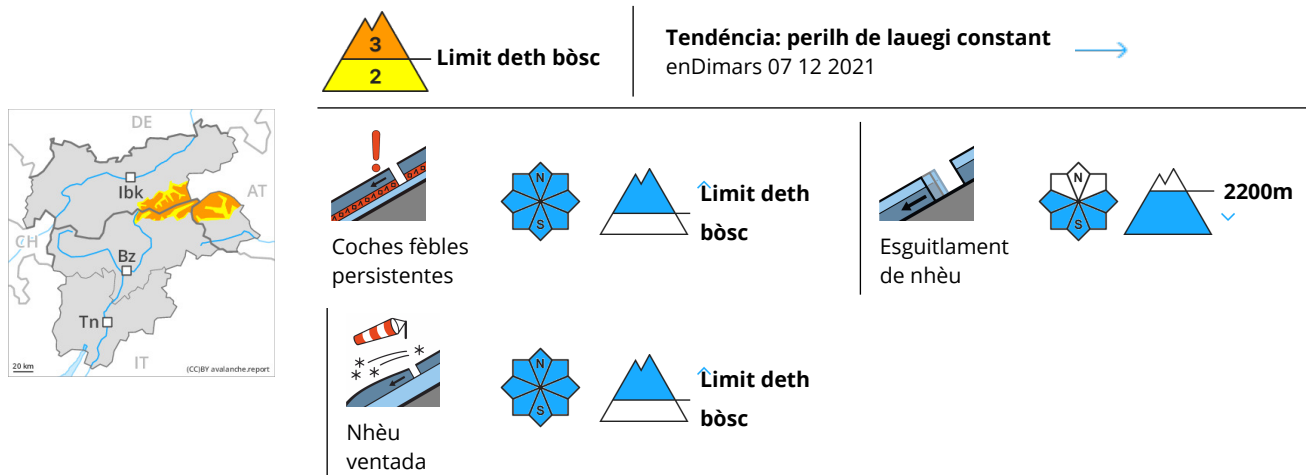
DE
AT
Ibk
CH
Bz
Tn
IT
20 km
(CC)BY avalanche.report

3
2
Limit deth bòsc

Tendéncia: perilh de lauegi constant
enDimars 07 12 2021

Coches fèbles persistentes
N
S
Limit deth bòsc

Esguitlament de nhèu
N
S
2200m

Nhèu ventada
N
S
Limit deth bòsc